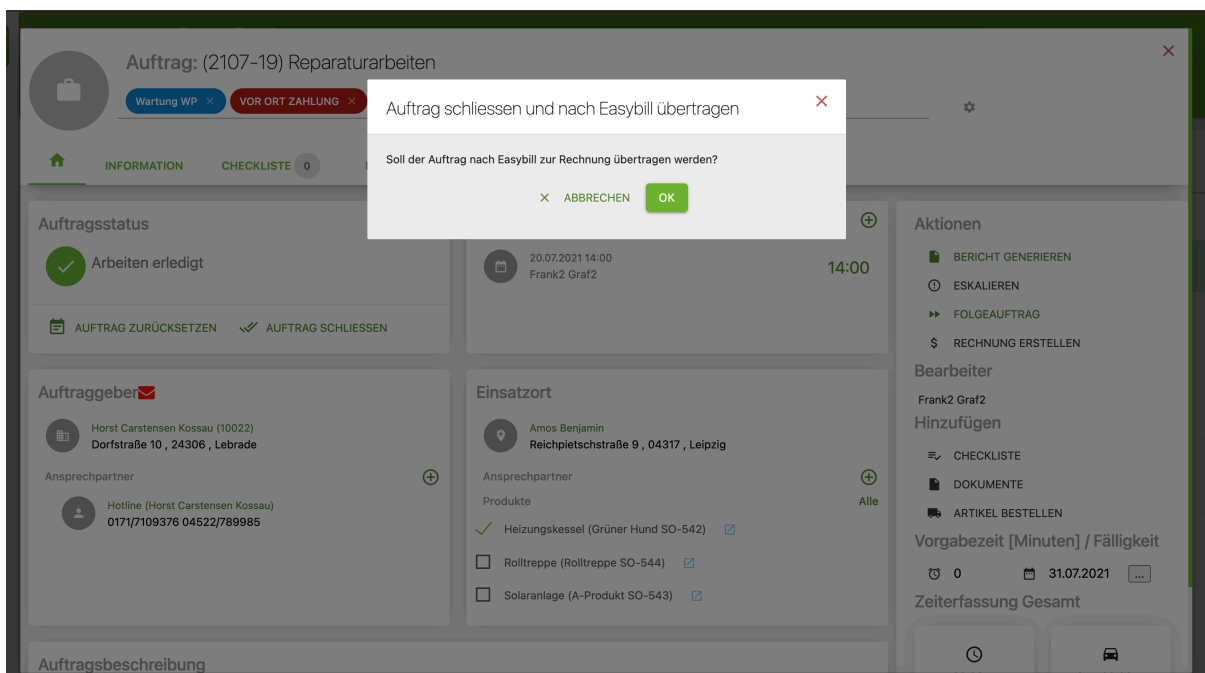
Auftrag: (2107-19) Reparaturarbeiten

Wartung WP × VOR ORT ZAHLUNG ×

INFORMATION CHECKLISTE 0

Auftrag schliessen und nach Easybill übertragen

Soll der Auftrag nach Easybill zur Rechnung übertragen werden?

× ABBRECHEN OK

Auftragsstatus

Arbeiten erledigt

AUFTRAG ZURÜCKSETZEN AUFTRAG SCHLIESSEN

20.07.2021 14:00
Frank2 Graf2
14:00

Aktionen

BERICHT GENERIEREN
ESKALIEREN
FOLGEAUFTRAG
RECHNUNG ERSTELLEN

Bearbeiter

Frank2 Graf2

Hinzufügen

CHECKLISTE
DOKUMENTE
ARTIKEL BESTELLEN

Vorgabezeit [Minuten] / Fälligkeit

0 31.07.2021 ...

Zeiterfassung Gesamt

Auftraggeber

Horst Carstensen Kossau (10022)
Dorfstraße 10 , 24306 , Lebrade

Ansprechpartner

Hotline (Horst Carstensen Kossau)
0171/7109376 04522/789985

Einsatzort

Amos Benjamin
Reichpietschstraße 9 , 04317 , Leipzig

Ansprechpartner

Produkte Alle

Heizungskessel (Grüner Hund SO-542)
Rolltreppe (Rolltreppe SO-544)
Solaranlage (A-Produkt SO-543)

Auftragsbeschreibung